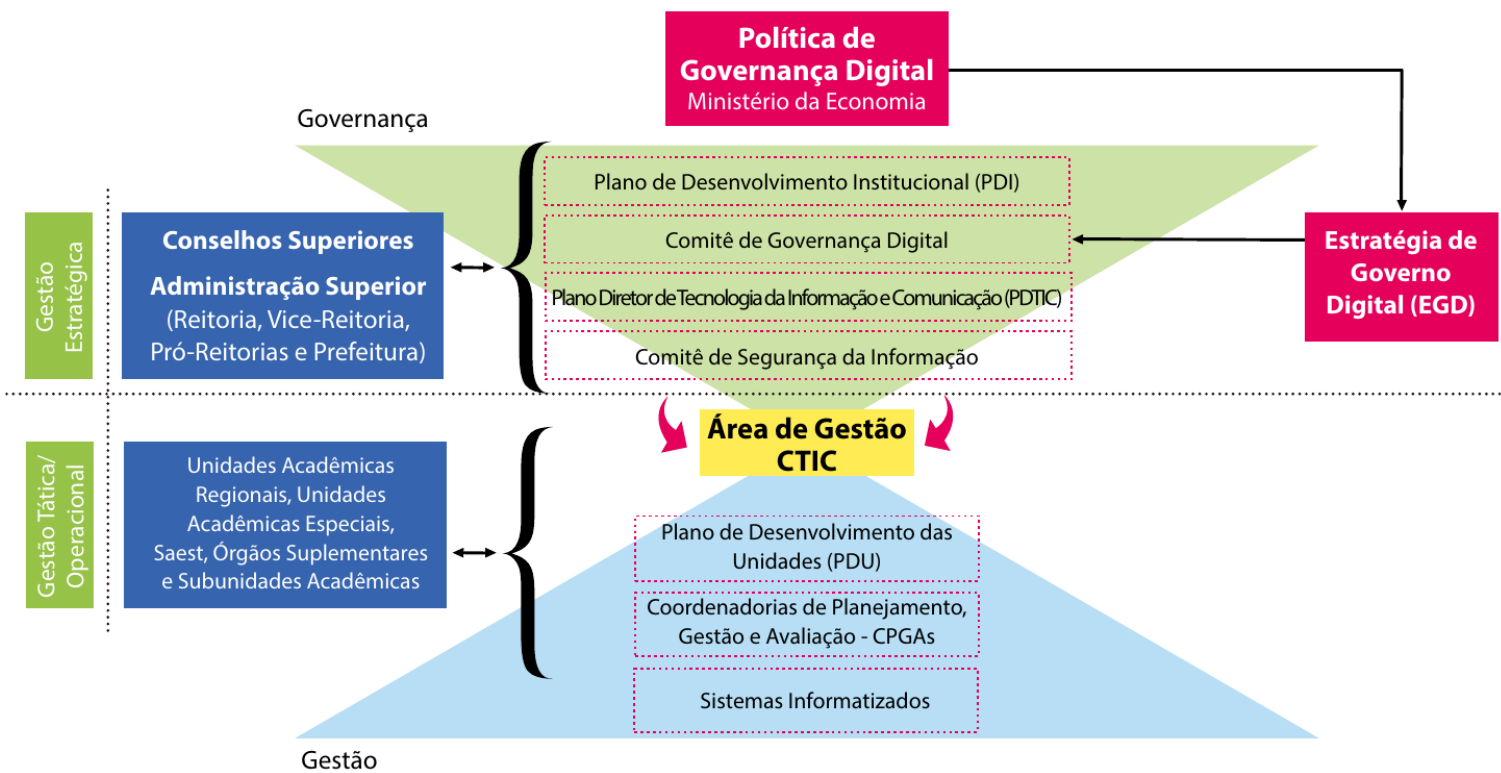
Política de Governança Digital
Ministério da Economia

Governança

Gestão Estratégica

Conselhos Superiores

Administração Superior
(Reitoria, Vice-Reitoria, Pró-Reitorias e Prefeitura)

Plano de Desenvolvimento Institucional (PDI)

Comitê de Governança Digital

Plano Diretor de Tecnologia da Informação e Comunicação (PDTIC)

Comitê de Segurança da Informação

Estratégia de Governo Digital (EGD)

Área de Gestão CTIC

Gestão Tática/ Operacional

Unidades Acadêmicas Regionais, Unidades Acadêmicas Especiais, Saest, Órgãos Suplementares e Subunidades Acadêmicas

Plano de Desenvolvimento das Unidades (PDU)

Coordenadorias de Planejamento, Gestão e Avaliação - CPGAs

Sistemas Informatizados

Gestão